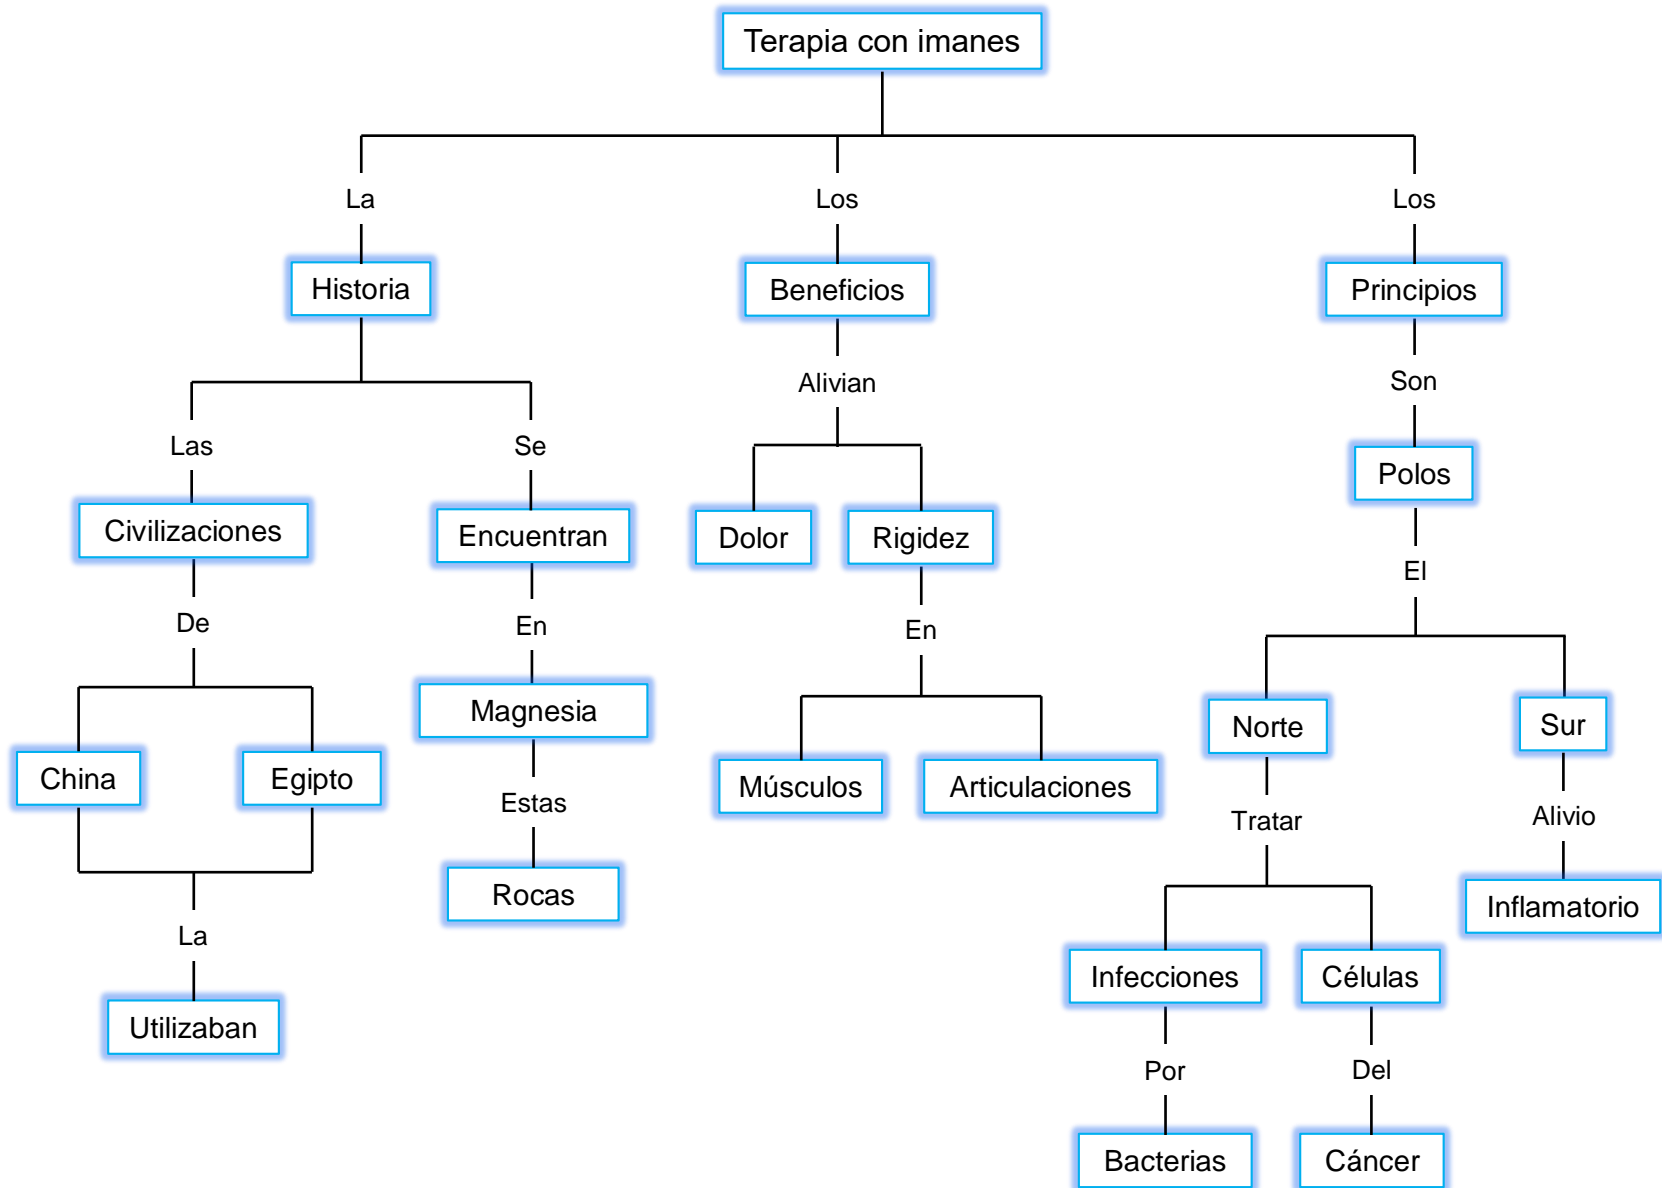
Terapia con imanes

La
Historia
Las
Civilizaciones
De
China
Egipto
La
Utilizaban
Se
Encuentran
En
Magnesia
Estas
Rocas

Los
Beneficios
Alivian
Dolor
Rigidez
En
Músculos
Articulaciones

Los
Principios
Son
Polos
El
Norte
Tratar
Infecciones
Por
Bacterias
Células
Del
Cáncer
Sur
Alivio
Inflamatorio